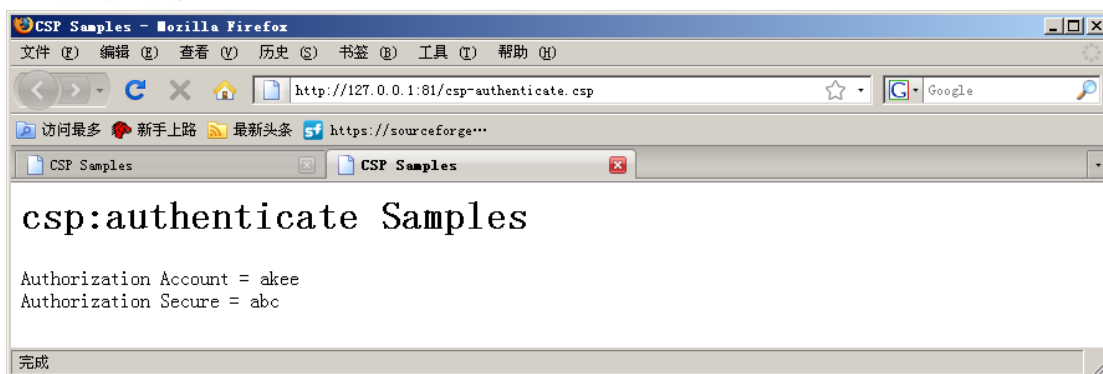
CSP Samples - Mozilla Firefox

文件 (F) 编辑 (E) 查看 (V) 历史 (S) 书签 (B) 工具 (T) 帮助 (H)

http://127.0.0.1:81/csp-authenticate.csp

Google

访问最多 新手上路 最新头条 https://sourceforge…

CSP Samples

CSP Samples

csp:authenticate Samples

Authorization Account = akee
Authorization Secure = abc

完成